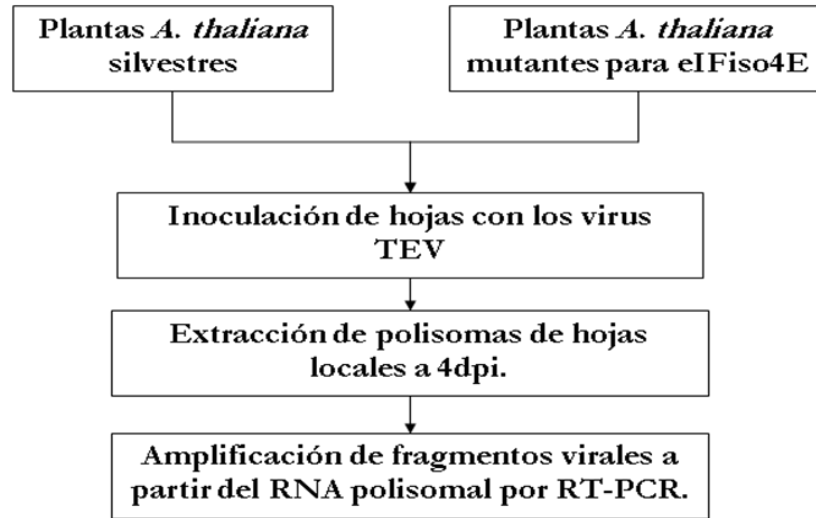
Plantas *A. thaliana* silvestres

Plantas *A. thaliana* mutantes para eIFiso4E

Inoculación de hojas con los virus TEV

Extracción de polisomas de hojas locales a 4dpi.

Amplificación de fragmentos virales a partir del RNA polisomal por RT-PCR.